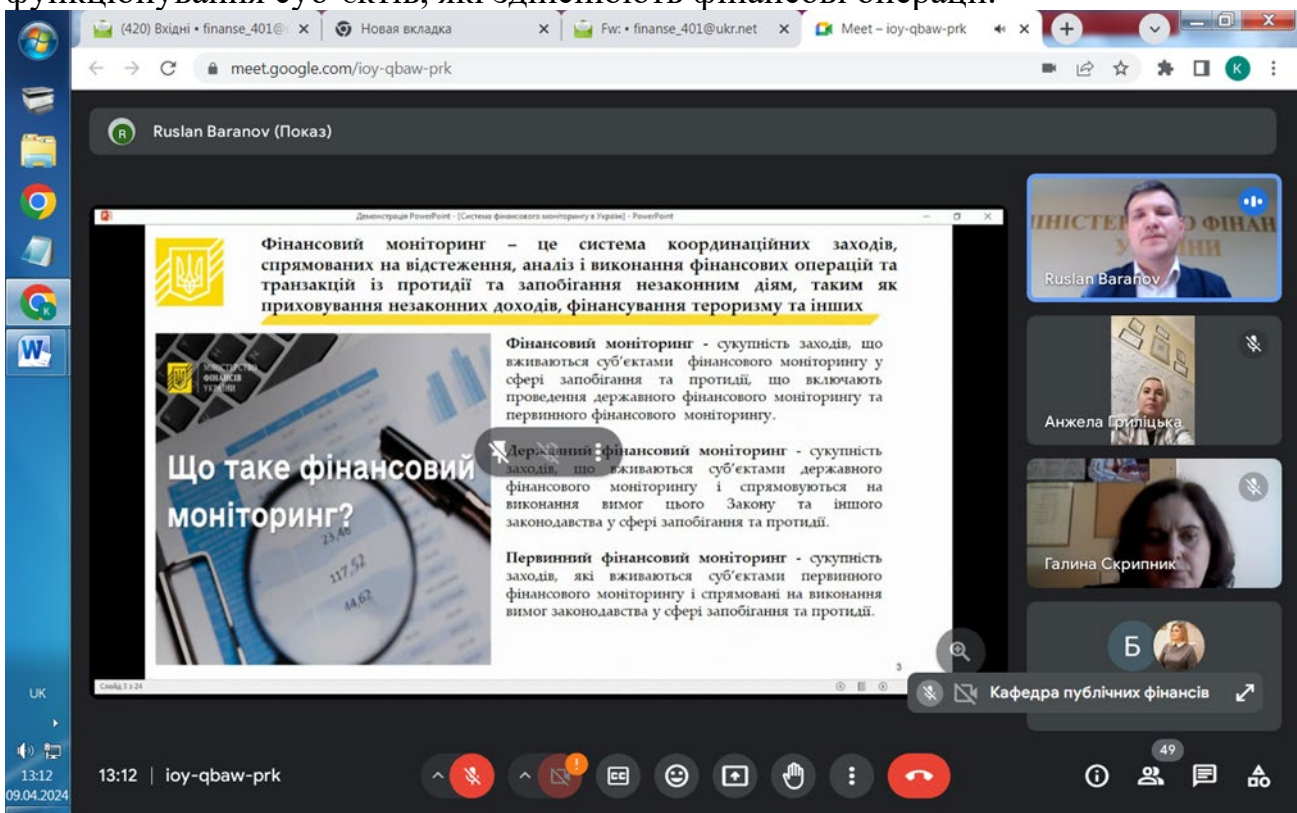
функціонування суб'єктів, які здійснюють фінансові операції.

(420) Вхідні • finanse_401@
Новая вкладка
Fw: • finanse_401@ukr.net
Meet – ioy-qbaw-prk

meet.google.com/ioy-qbaw-prk

Ruslan Baranov (Показ)

Демонстрація PowerPoint - [Система фінансового моніторингу в Україні] - PowerPoint

Фінансовий моніторинг – це система координаційних заходів, спрямованих на відстеження, аналіз і виконання фінансових операцій та транзакцій із протидії та запобігання незаконним діям, таким як приховування незаконних доходів, фінансування тероризму та інших

МІНІСТЕРСТВО ФІНАНСІВ УКРАЇНИ

Що таке фінансовий моніторинг?

Фінансовий моніторинг - сукупність заходів, що вживаються суб'єктами фінансового моніторингу у сфері запобігання та протидії, що включають проведення державного фінансового моніторингу та первинного фінансового моніторингу.

Державний фінансовий моніторинг - сукупність заходів, що вживаються суб'єктами державного фінансового моніторингу і спрямовуються на виконання вимог цього Закону та іншого законодавства у сфері запобігання та протидії.

Первинний фінансовий моніторинг - сукупність заходів, які вживаються суб'єктами первинного фінансового моніторингу і спрямовані на виконання вимог законодавства у сфері запобігання та протидії.

3

Слайд 3 з 24

Ruslan Baranov
Анжела Гриліцька
Галина Скрипник
Б
Кафедра публічних фінансів

UK
13:12
09.04.2024

13:12 | ioy-qbaw-prk

49